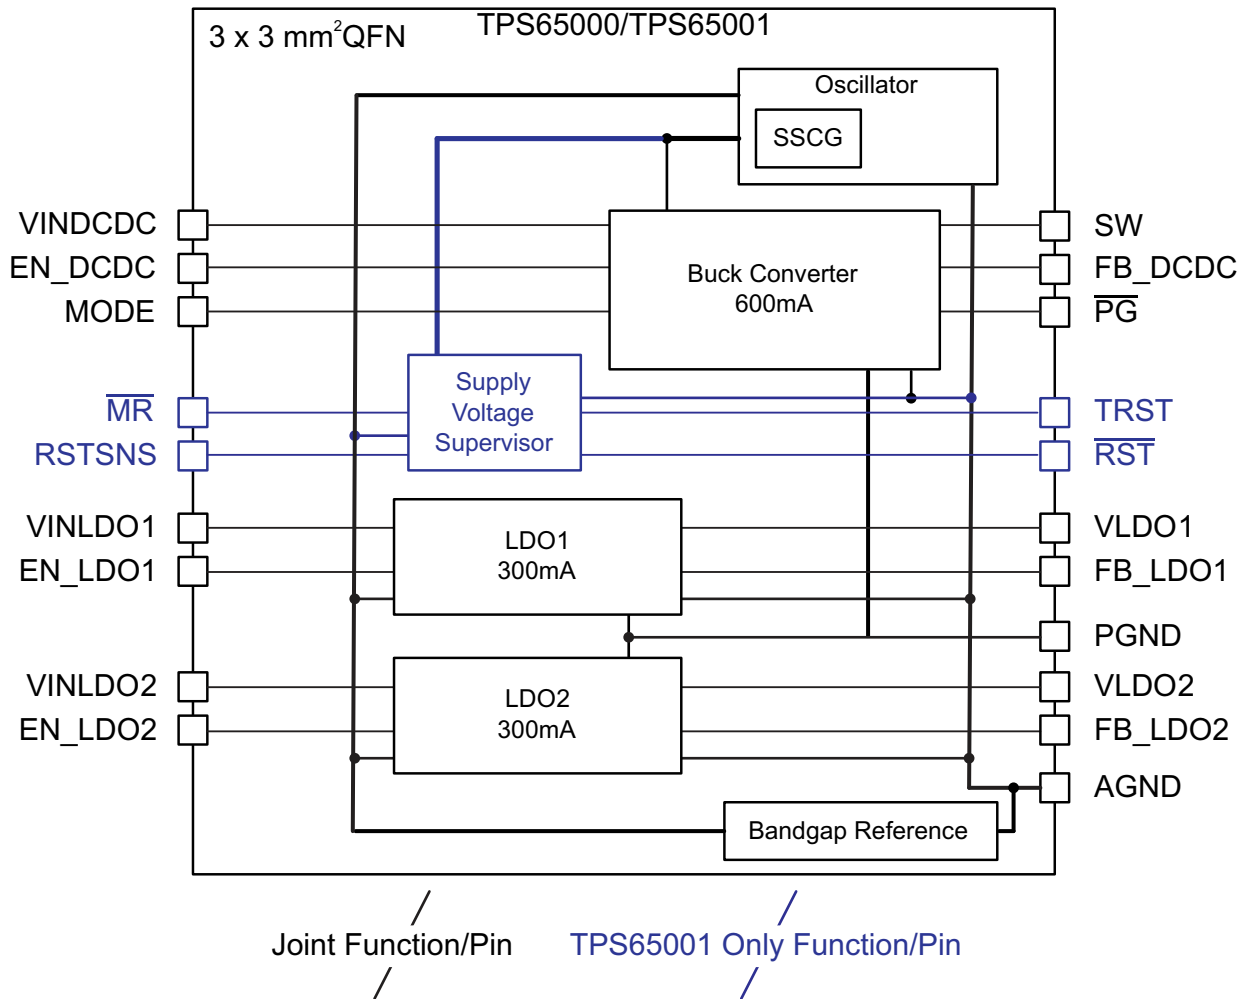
3 x 3 mm$^2$QFN

TPS65000/TPS65001

Oscillator

SSCG

VINDCDC

EN_DCDC

MODE

Buck Converter
600mA

SW

FB_DCDC

$\overline{PG}$

$\overline{MR}$

RSTSNS

Supply
Voltage
Supervisor

TRST

$\overline{RST}$

VINLDO1

EN_LDO1

LDO1
300mA

VLDO1

FB_LDO1

PGND

VINLDO2

EN_LDO2

LDO2
300mA

VLDO2

FB_LDO2

AGND

Bandgap Reference

Joint Function/Pin

TPS65001 Only Function/Pin